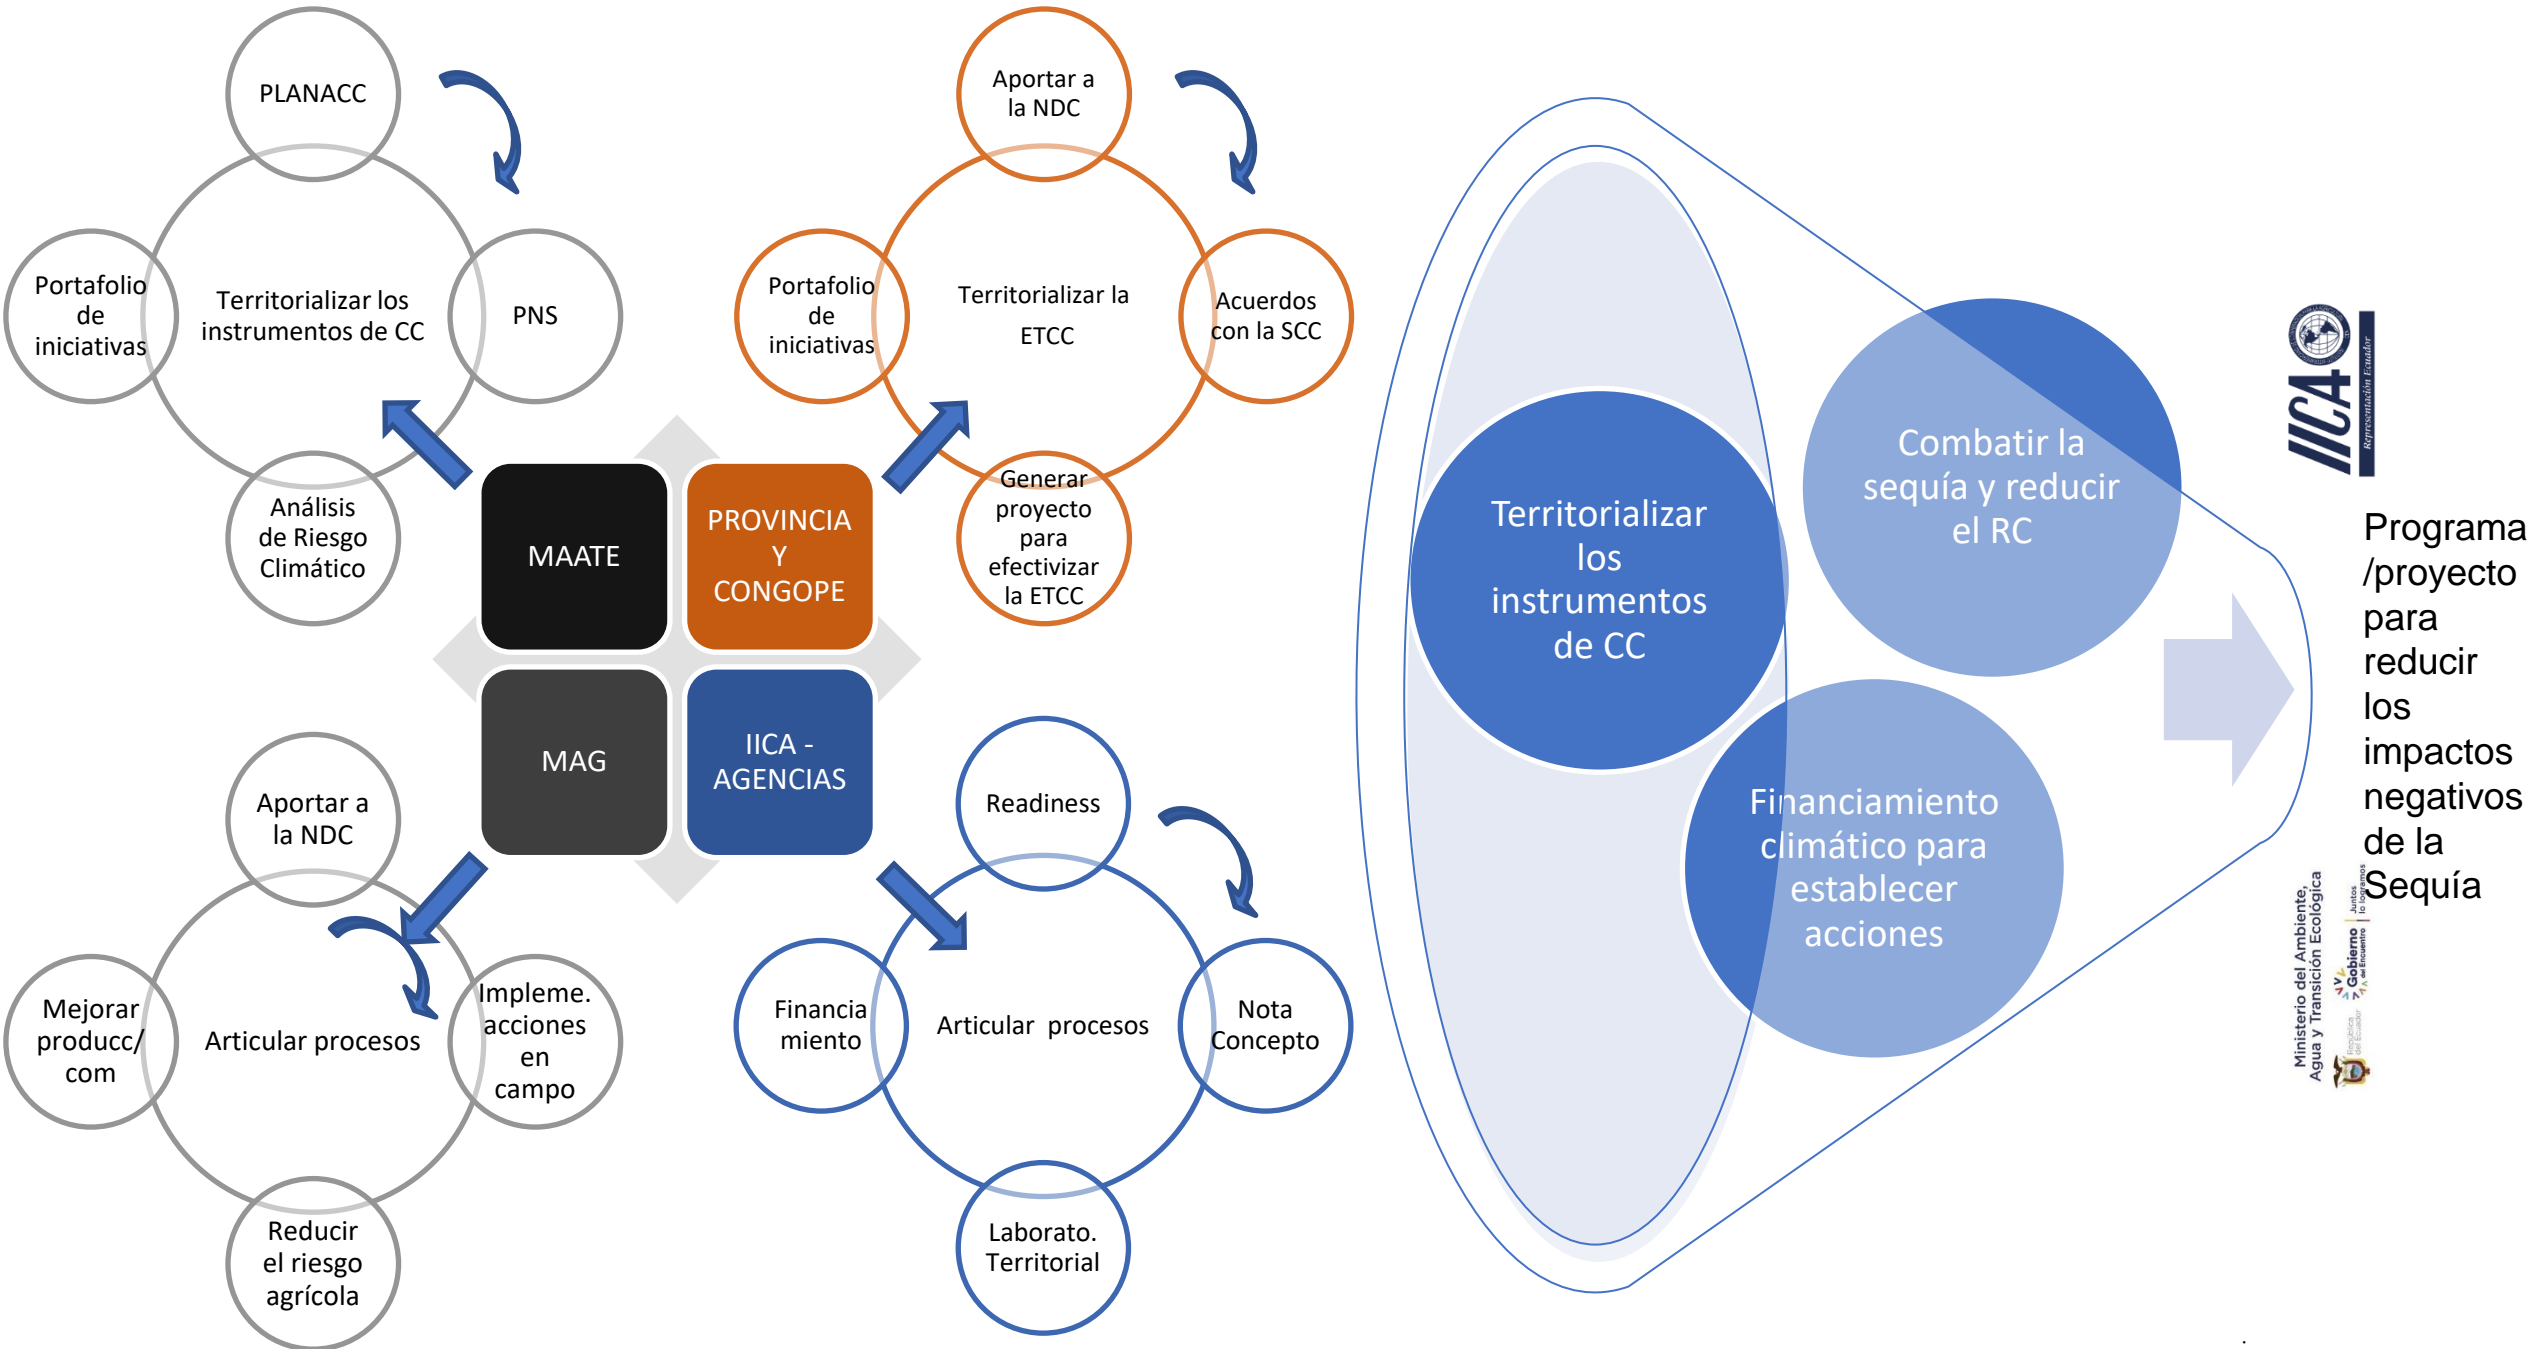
PLANACC

Territorializar los instrumentos de CC

Portafolio de iniciativas

PNS

Análisis de Riesgo Climático

Aportar a la NDC

Territorializar la ETCC

Portafolio de iniciativas

Acuerdos con la SCC

Generar proyecto para efectivizar la ETCC

MAATE

PROVINCIA Y CONGOPE

MAG

IICA - AGENCIAS

Aportar a la NDC

Articular procesos

Mejorar producc/ com

Impleme. acciones en campo

Reducir el riesgo agrícola

Readiness

Articular procesos

Financia miento

Nota Concepto

Laborato. Territorial

Territorializar los instrumentos de CC

Combatir la sequía y reducir el RC

Financiamiento climático para establecer acciones

IICA
Representación Ecuador

Programa /proyecto para reducir los impactos negativos de la Sequía

Ministerio del Ambiente, Agua y Transición Ecológica

Gobierno del Encuentro
Juntos lo logramos
República del Ecuador